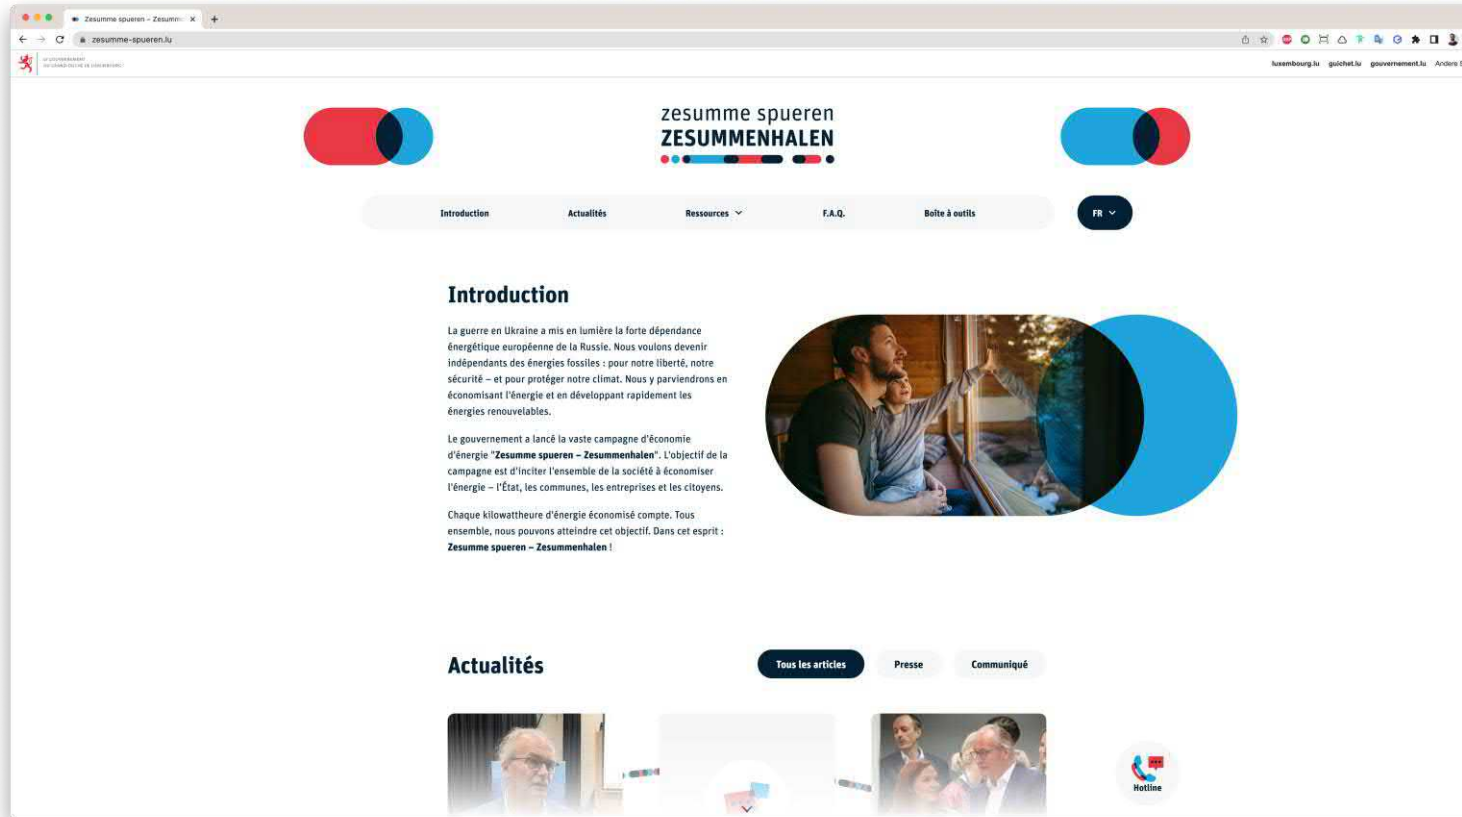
Zesumme spueren – Zesumm
zesumme-spueren.lu

LE GOUVERNEMENT DU GRAND-DUCHÉ DE LUXEMBOURG

luxembourg.lu guichet.lu gouvernement.lu Andere

zesumme spueren
ZESUMMENHALEN

Introduction Actualités Ressources F.A.Q. Boîte à outils FR

Introduction

La guerre en Ukraine a mis en lumière la forte dépendance énergétique européenne de la Russie. Nous voulons devenir indépendants des énergies fossiles : pour notre liberté, notre sécurité – et pour protéger notre climat. Nous y parviendrons en économisant l'énergie et en développant rapidement les énergies renouvelables.

Le gouvernement a lancé la vaste campagne d'économie d'énergie "Zesumme spueren – Zesummenhalen". L'objectif de la campagne est d'inciter l'ensemble de la société à économiser l'énergie – l'État, les communes, les entreprises et les citoyens.

Chaque kilowattheure d'énergie économisé compte. Tous ensemble, nous pouvons atteindre cet objectif. Dans cet esprit : Zesumme spueren – Zesummenhalen !

Actualités

Tous les articles Presse Communiqué

Hotline